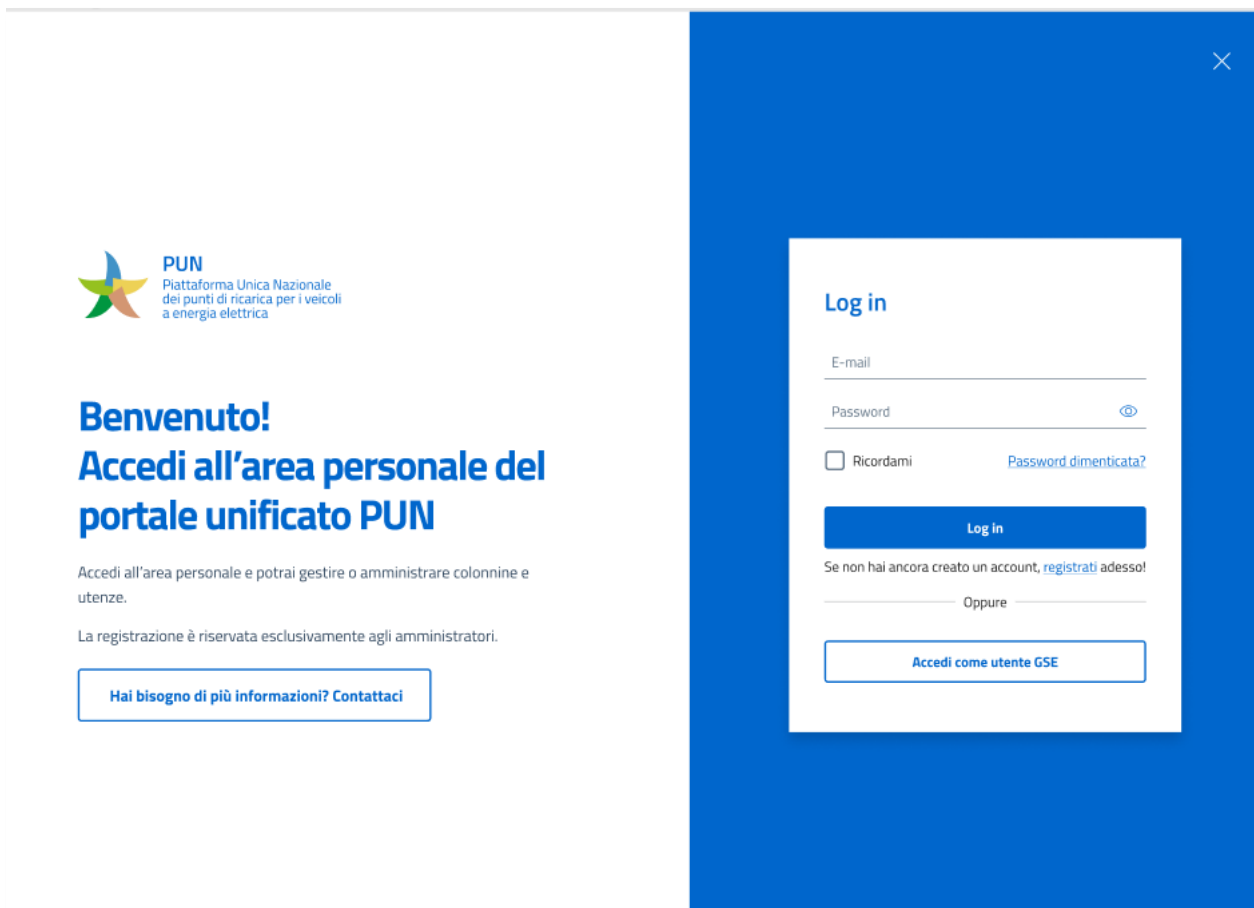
PUN
Piattaforma Unica Nazionale
dei punti di ricarica per i veicoli
a energia elettrica

Benvenuto!
Accedi all'area personale del portale unificato PUN

Accedi all'area personale e potrai gestire o amministrare colonnine e utenze.

La registrazione è riservata esclusivamente agli amministratori.

Hai bisogno di più informazioni? Contattaci

Log in

E-mail

Password

Ricordami

Password dimenticata?

Log in

Se non hai ancora creato un account, registrati adesso!

Oppure

Accedi come utente GSE